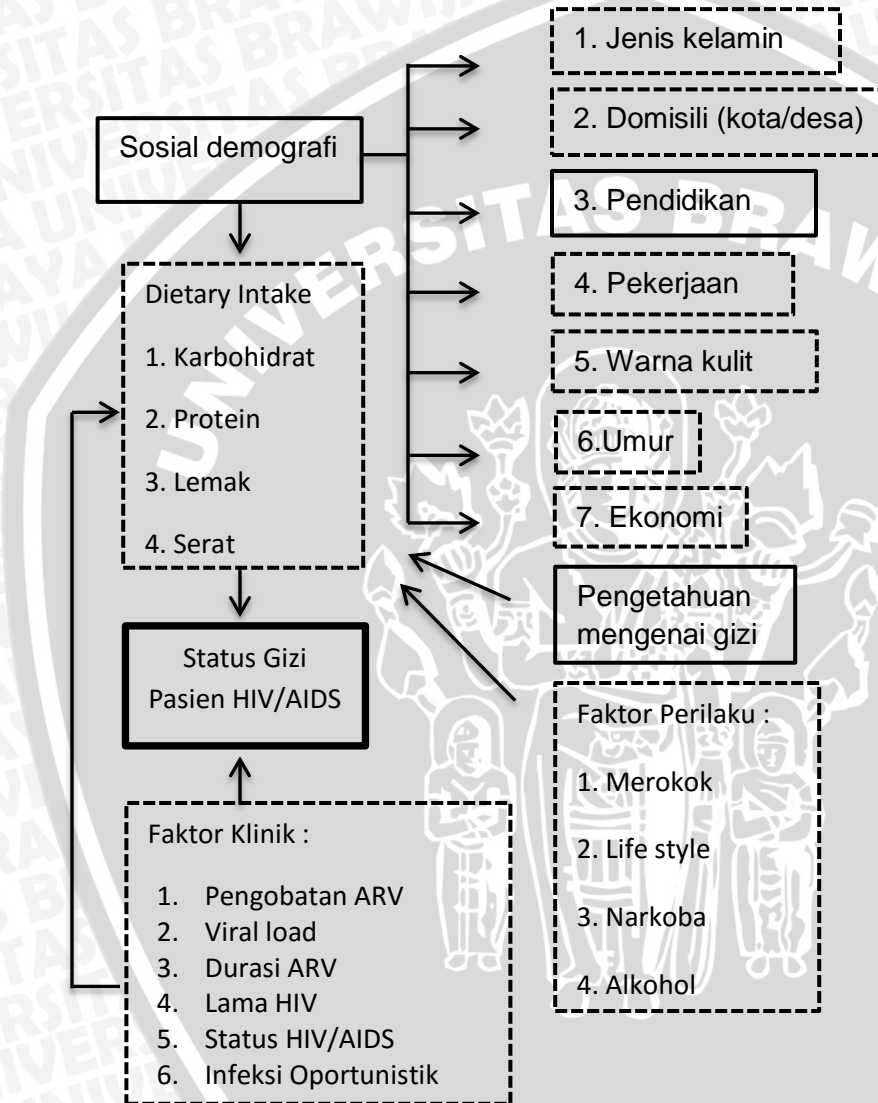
Sosial demografi

1. Jenis kelamin

2. Domisili (kota/desa)

3. Pendidikan

4. Pekerjaan

5. Warna kulit

6.Umur

7. Ekonomi

Dietary Intake

1. Karbohidrat

2. Protein

3. Lemak

4. Serat

Pengetahuan mengenai gizi

Status Gizi Pasien HIV/AIDS

Faktor Perilaku :

1. Merokok

2. Life style

3. Narkoba

4. Alkohol

Faktor Klinik :

1. Pengobatan ARV
2. Viral load
3. Durasi ARV
4. Lama HIV
5. Status HIV/AIDS
6. Infeksi Oportunistik